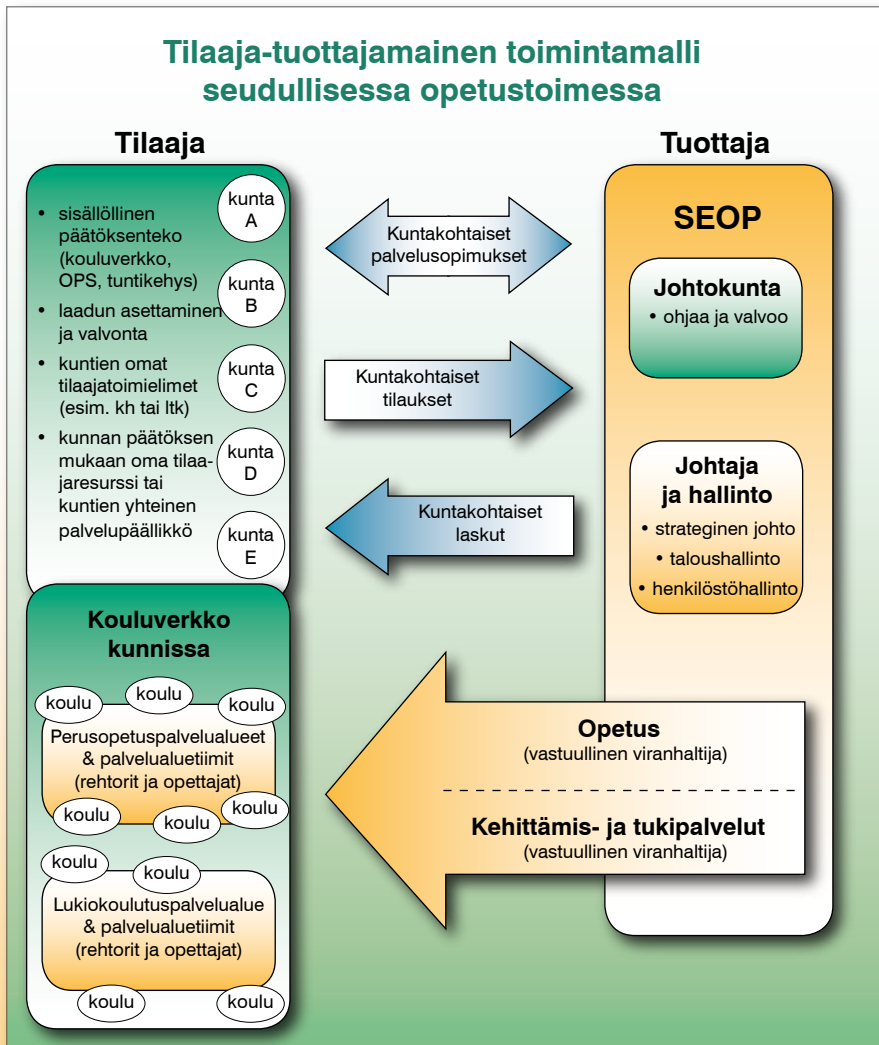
Tilaaja-tuottajamainen toimintamalli seudullisessa opetustoimessa

Tilaaja

• sisällöllinen päätöksenteko (kouluverkko, OPS, tuntikehys)
• laadun asettaminen ja valvonta
• kuntien omat tilaajatoimielimet (esim. kh tai ltk)
• kunnan päätöksen mukaan oma tilaajaresurssi tai kuntien yhteinen palvelupäällikkö

kunta A
kunta B
kunta C
kunta D
kunta E

Kuntakohtaiset palvelusopimukset

Kuntakohtaiset tilaukset

Kuntakohtaiset laskut

Tuottaja

SEOP

Johtokunta
• ohjaa ja valvoo

Johtaja ja hallinto
• strateginen johto
• taloushallinto
• henkilöstöhallinto

Kouluverkko kunnissa

koulu
koulu
koulu
Perusopetuspalvelualueet & palvelualuetiimit (rehtorit ja opettajat)
koulu
koulu
koulu

koulu
koulu
Lukiokoulutuspalvelualue & palvelualuetiimit (rehtorit ja opettajat)
koulu
koulu

Opetus
(vastuullinen viranhaltija)

Kehittämis- ja tukipalvelut
(vastuullinen viranhaltija)